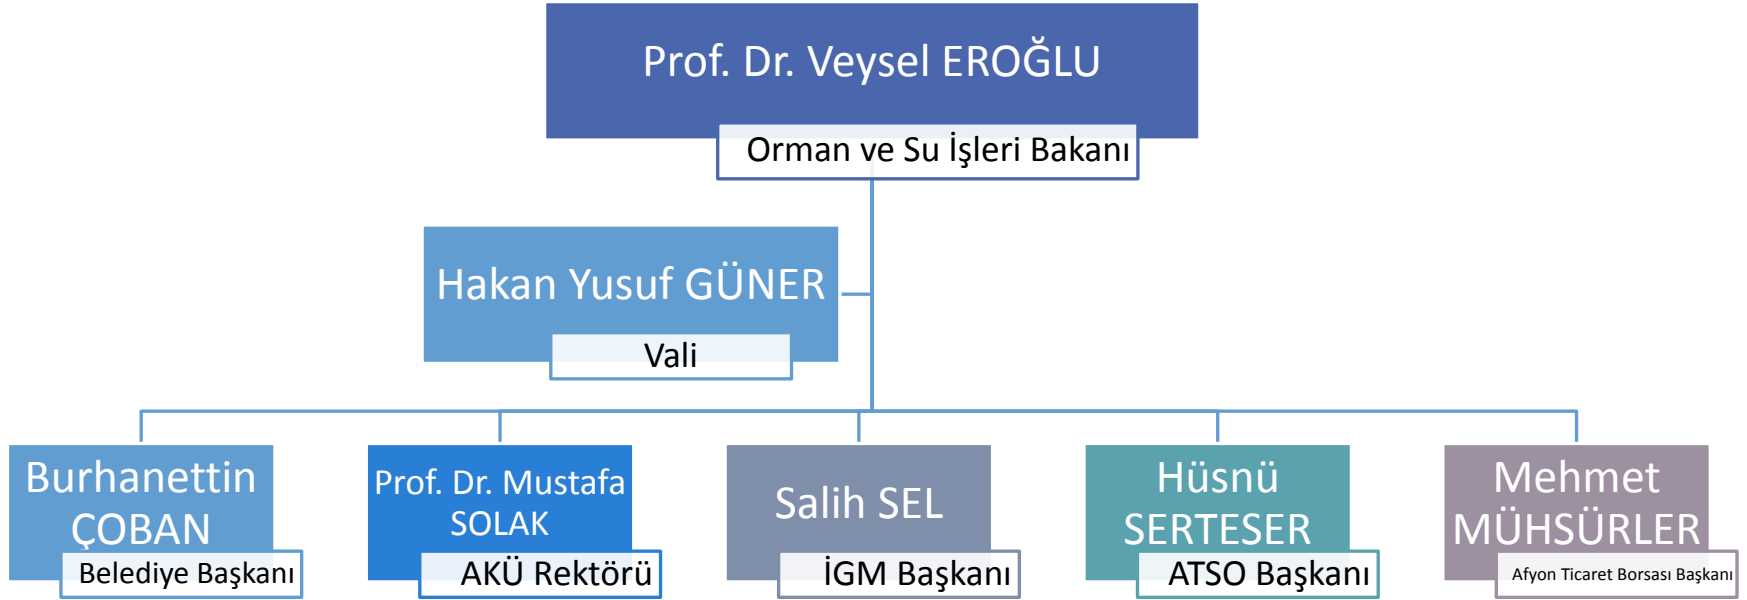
Prof. Dr. Veysel EROĞLU
Orman ve Su İşleri Bakanı

Hakan Yusuf GÜNER
Vali

Burhanettin ÇOBAN
Belediye Başkanı

Prof. Dr. Mustafa SOLAK
AKÜ Rektörü

Salih SEL
İGM Başkanı

Hüsnü SERTESER
ATSO Başkanı

Mehmet MÜHSÜRLER
Afyon Ticaret Borsası Başkanı